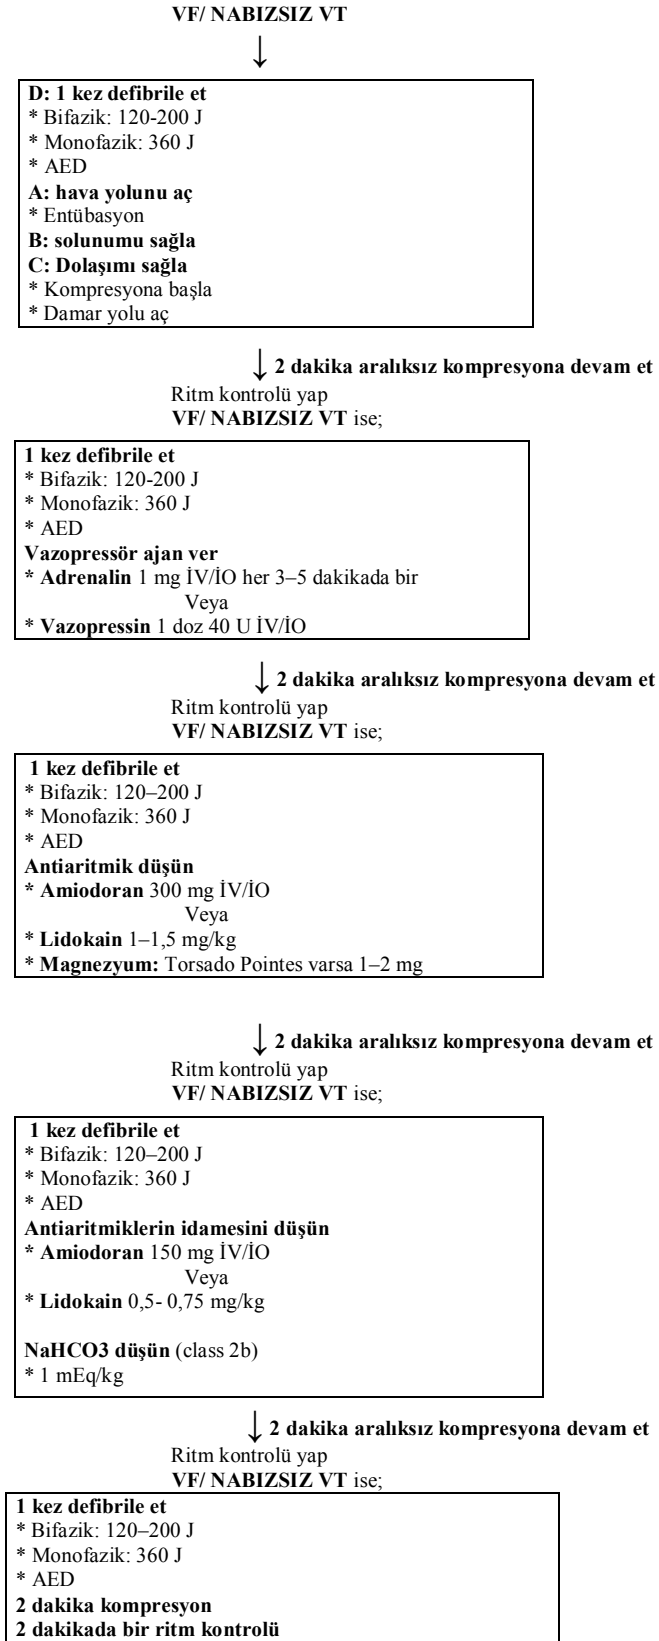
VF/ NABIZSIZ VT

D: 1 kez defibrile et
* Bifazik: 120-200 J
* Monofazik: 360 J
* AED
A: hava yolunu aç
* Entübasyon
B: solunumu sağla
C: Dolaşımı sağla
* Kompresyona başla
* Damar yolu aç

2 dakika aralıksız kompresyona devam et
Ritm kontrolü yap
VF/ NABIZSIZ VT ise;

1 kez defibrile et
* Bifazik: 120-200 J
* Monofazik: 360 J
* AED
Vazopressör ajan ver
* Adrenalin 1 mg İV/İO her 3–5 dakikada bir
Veya
* Vazopressin 1 doz 40 U İV/İO

2 dakika aralıksız kompresyona devam et
Ritm kontrolü yap
VF/ NABIZSIZ VT ise;

1 kez defibrile et
* Bifazik: 120–200 J
* Monofazik: 360 J
* AED
Antiaritmik düşün
* Amiodoran 300 mg İV/İO
Veya
* Lidokain 1–1,5 mg/kg
* Magnezyum: Torsado Pointes varsa 1–2 mg

2 dakika aralıksız kompresyona devam et
Ritm kontrolü yap
VF/ NABIZSIZ VT ise;

1 kez defibrile et
* Bifazik: 120–200 J
* Monofazik: 360 J
* AED
Antiaritmiklerin idamesini düşün
* Amiodoran 150 mg İV/İO
Veya
* Lidokain 0,5- 0,75 mg/kg

NaHCO3 düşün (class 2b)
* 1 mEq/kg

2 dakika aralıksız kompresyona devam et
Ritm kontrolü yap
VF/ NABIZSIZ VT ise;

1 kez defibrile et
* Bifazik: 120–200 J
* Monofazik: 360 J
* AED
2 dakika kompresyon
2 dakikada bir ritm kontrolü